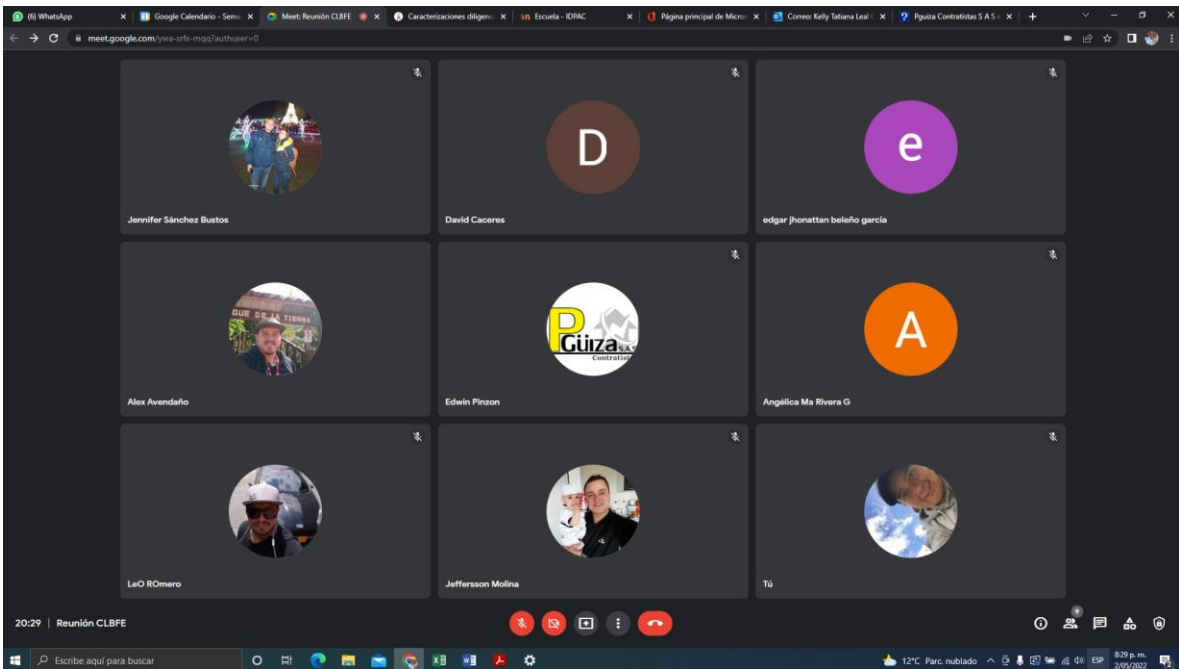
(6) WhatsApp
Google Calendario - Sema
Meet: Reunión CLBFE
Caracterizaciones diligen
Escuela - IDPAC
Página principal de Micro
Correo: Kelly Tatiana Leal
Pguiza Contratistas S A S

meet.google.com/ywa-srfx-mqq?authuser=0

D
e

Jennifer Sánchez Bustos
David Caceres
edgar jhonattan beleño garcia

PGüiza S.A.S Contratista
A

Alex Avendaño
Edwin Pinzon
Angélica Ma Rivera G

LeO ROmero
Jeffersson Molina
Tú

20:29 | Reunión CLBFE

9

Escribe aquí para buscar
12°C Parc. nublado
ESP
8:29 p. m.
2/05/2022